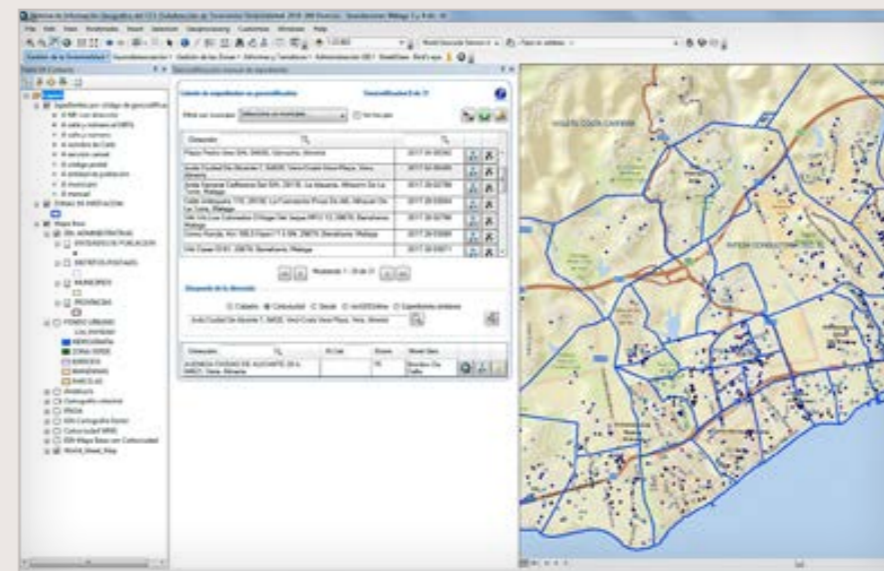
Sistema de Información Geográfica del CCI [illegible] Sostenibilidad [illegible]

File Edit View Bookmarks Insert Selection Geoprocessing Customize Windows Help

Table Of Contents

Expedientes por código de geocodificación

ZONAS DE INVITACIÓN

Mapa Base

DIV. ADMINISTRATIVAS

ENTIDADES DE POBLACIÓN

DISTRITOS POSTALES

MUNICIPIOS

PROVINCIAS

FONDO URBANO

HIDROGRAFÍA

ZONA VERDE

MANZANAS

PARCELAS

Andalucía

Cartografía catastral

PNOA

Geocodificación manual de expedientes

Listado de expedientes sin geocodificar

Geocodificados 0 de 21

Dirección

Búsqueda de la dirección

Catastro Callejero Nominátim Expedientes similares

Dirección

Registros 1 - 20 de 21

VALLE-NIZA COSTA CAMPANA

NERJA